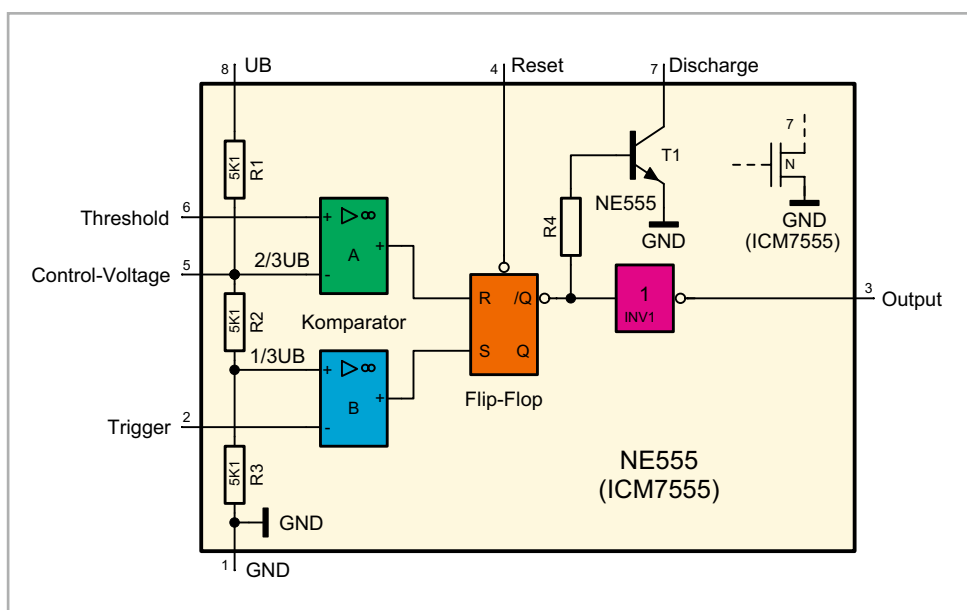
8 UB

4 Reset

7 Discharge

5K1 R1

T1

7

NE555

N

Threshold 6

+ ▷∞

A

R4

GND

GND (ICM7555)

Control-Voltage 5

2/3UB

-

+

R /Q

1

INV1

3 Output

5K1 R2

Komparator

1/3UB

+ ▷∞

B

+

S Q

Flip-Flop

Trigger 2

-

NE555 (ICM7555)

5K1 R3

GND

1 GND